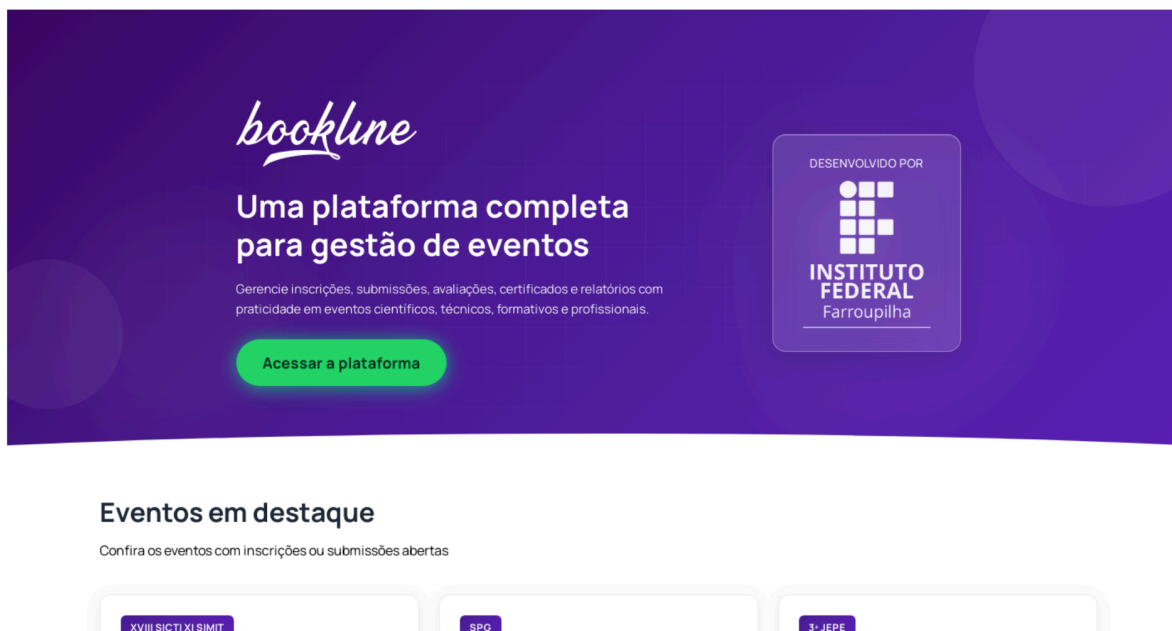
booklne

Uma plataforma completa para gestão de eventos

Gerencie inscrições, submissões, avaliações, certificados e relatórios com praticidade em eventos científicos, técnicos, formativos e profissionais.

Acessar a plataforma

DESENVOLVIDO POR

INSTITUTO FEDERAL
Farroupilha

Eventos em destaque

Confira os eventos com inscrições ou submissões abertas

XVIII SICTI XI SIMIT

SPG

3ª JEPE